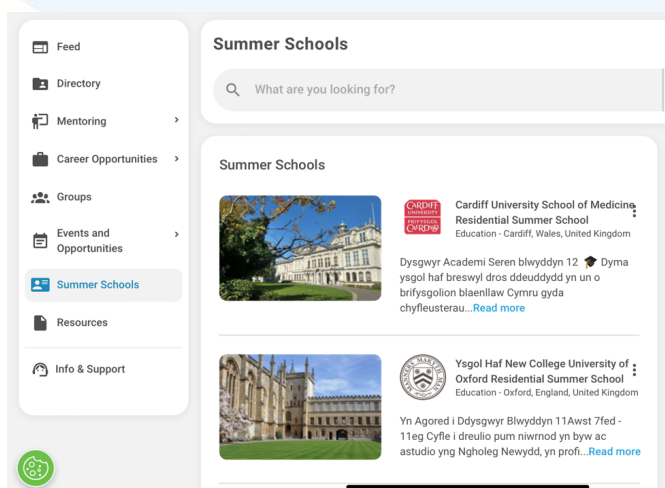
Feed

Directory

Mentoring

Career Opportunities

Groups

Events and Opportunities

Summer Schools

Resources

Info & Support

Summer Schools

What are you looking for?

Summer Schools

CARDIFF UNIVERSITY PRIFYSGOL CAERDYDD

Cardiff University School of Medicine Residential Summer School

Education - Cardiff, Wales, United Kingdom

Dysgwyr Academi Seren blwyddyn 12 🎓 Dyma ysgol haf breswyl dros ddeuddydd yn un o brifysgolion blaenllaw Cymru gyda chyfleusterau...Read more

MANNERS MAKYTH MAN

Ysgol Haf New College University of Oxford Residential Summer School

Education - Oxford, England, United Kingdom

Yn Agored i Ddysgwyr Blwyddyn 11Awst 7fed - 11eg Cyfle i dreulio pum niwrnod yn byw ac astudio yng Ngholeg Newydd, yn profi...Read more